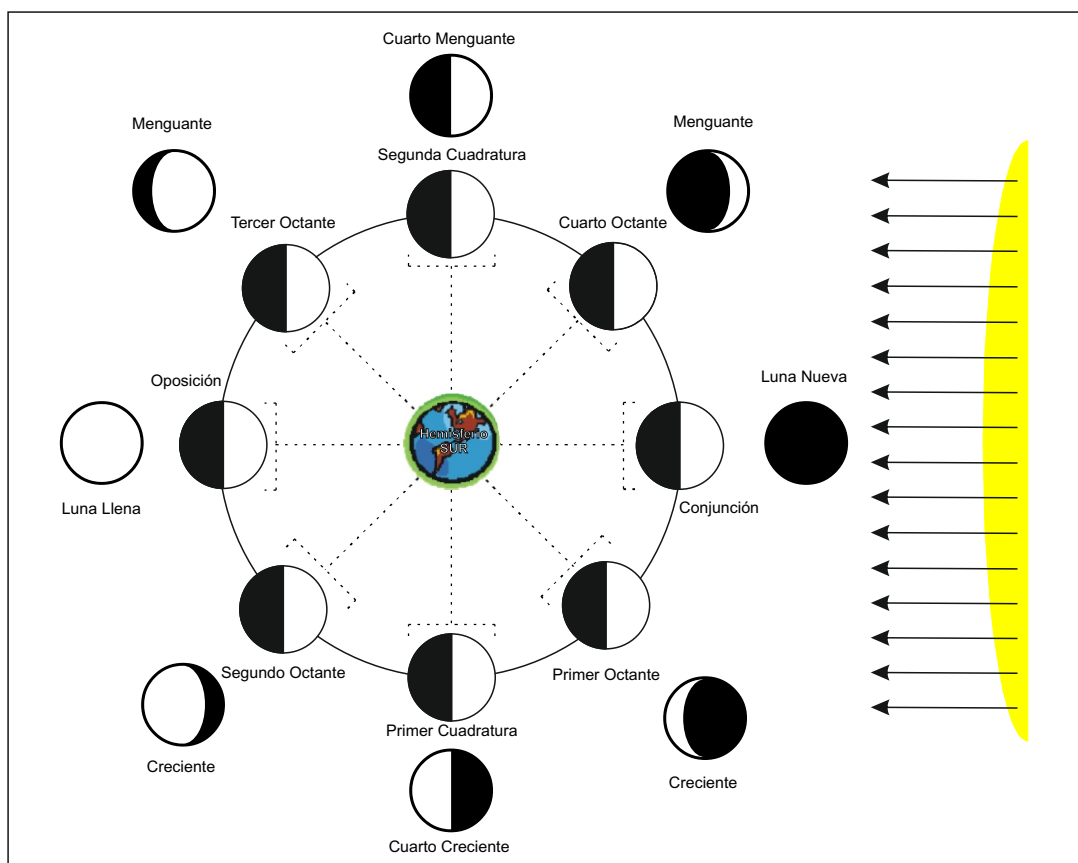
Cuarto Menguante

Menguante

Segunda Cuadratura

Menguante

Tercer Octante

Cuarto Octante

Oposición

Luna Nueva

Hemisferio SUR

Luna Llena

Conjunción

Segundo Octante

Primer Octante

Primer Cuadratura

Creciente

Creciente

Cuarto Creciente